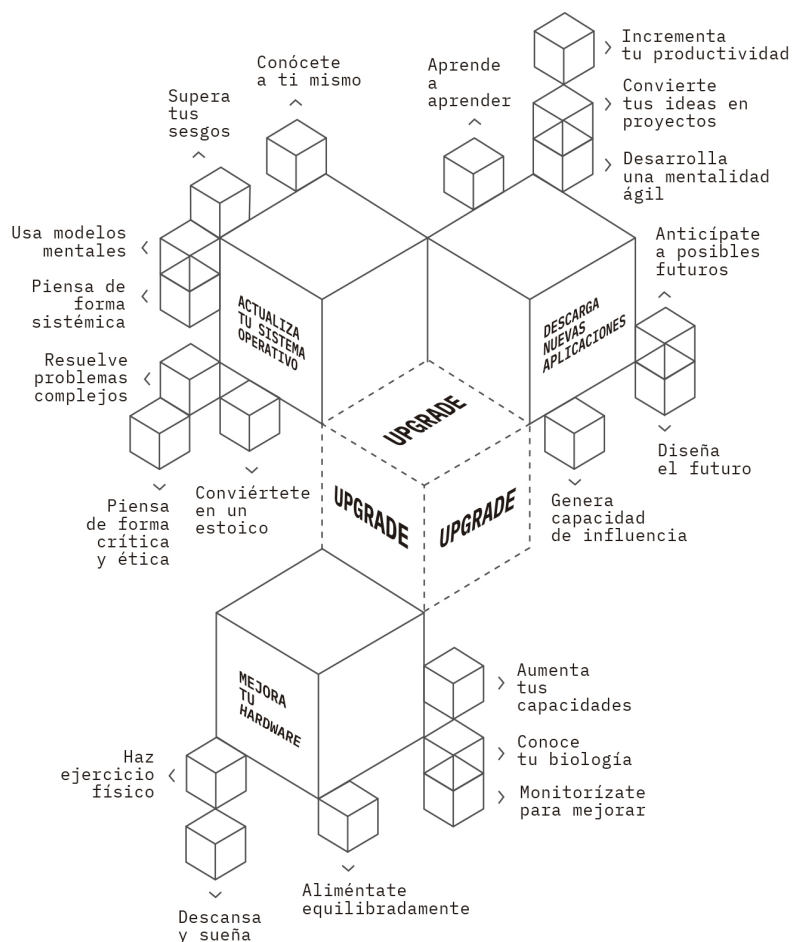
Conócete a ti mismo

Supera tus sesgos

Aprende a aprender

Incrementa tu productividad

Convierte tus ideas en proyectos

Desarrolla una mentalidad ágil

Usa modelos mentales

Piensa de forma sistémica

Resuelve problemas complejos

ACTUALIZA TU SISTEMA OPERATIVO

DESCARGA NUEVAS APLICACIONES

Anticípate a posibles futuros

UPGRADE

UPGRADE

UPGRADE

Diseña el futuro

Piensa de forma crítica y ética

Conviértete en un estoico

Genera capacidad de influencia

MEJORA TU HARDWARE

Aumenta tus capacidades

Conoce tu biología

Monitorízate para mejorar

Haz ejercicio físico

Aliméntate equilibradamente

Descansa y sueña